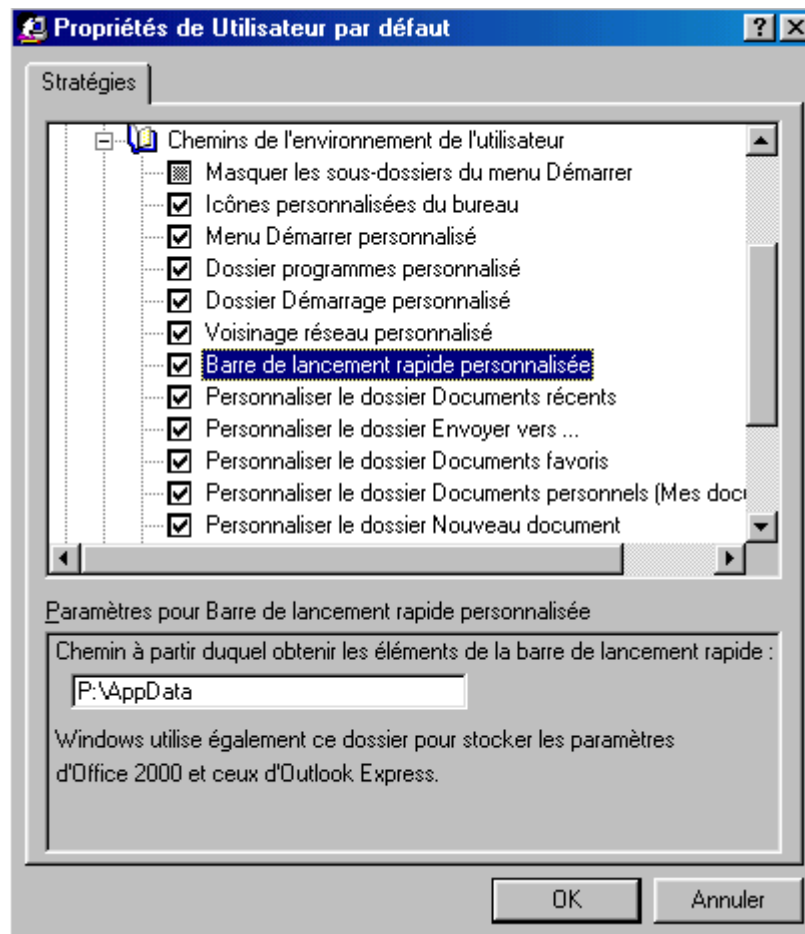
Propriétés de Utilisateur par défaut

? X

Stratégies

Chemins de l'environnement de l'utilisateur

Masquer les sous-dossiers du menu Démarrer

Icônes personnalisées du bureau

Menu Démarrer personnalisé

Dossier programmes personnalisé

Dossier Démarrage personnalisé

Voisinage réseau personnalisé

Barre de lancement rapide personnalisée

Personnaliser le dossier Documents récents

Personnaliser le dossier Envoyer vers ...

Personnaliser le dossier Documents favoris

Personnaliser le dossier Documents personnels (Mes doc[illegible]

Personnaliser le dossier Nouveau document

Paramètres pour Barre de lancement rapide personnalisée

Chemin à partir duquel obtenir les éléments de la barre de lancement rapide :

P:\AppData

Windows utilise également ce dossier pour stocker les paramètres d'Office 2000 et ceux d'Outlook Express.

OK

Annuler